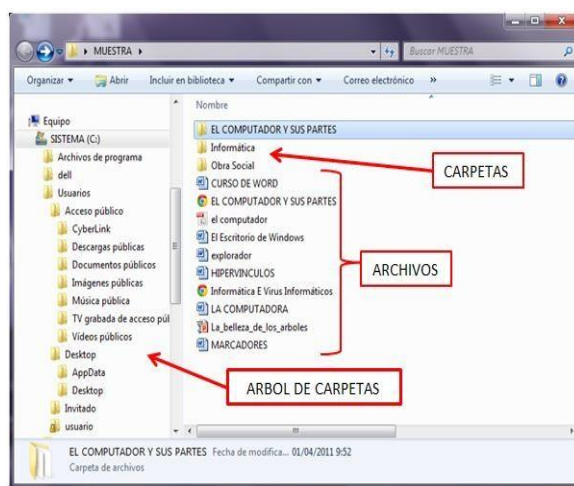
▸ MUESTRA ▸
Buscar MUESTRA
Organizar ▾ Abrir Incluir en biblioteca ▾ Compartir con ▾ Correo electrónico »

Equipo
SISTEMA (C:)
Archivos de programa
dell
Usuarios
Acceso público
CyberLink
Descargas públicas
Documentos públicos
Imágenes públicas
Música pública
TV grabada de acceso púl
Vídeos públicos
Desktop
AppData
Desktop
Invitado
usuario

Nombre
EL COMPUTADOR Y SUS PARTES
Informática
Obra Social
CURSO DE WORD
EL COMPUTADOR Y SUS PARTES
el computador
El Escritorio de Windows
explorador
HIPERVINCULOS
Informática E Virus Informáticos
LA COMPUTADORA
La_belleza_de_los_arboles
MARCADORES

CARPETAS
ARCHIVOS
ARBOL DE CARPETAS

EL COMPUTADOR Y SUS PARTES Fecha de modifica... 01/04/2011 9:52
Carpeta de archivos